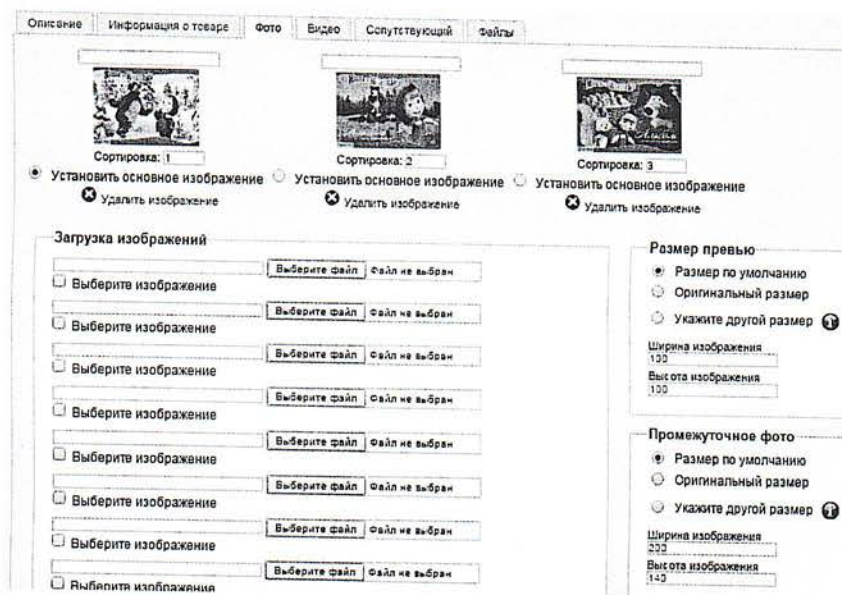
Описание | Информация о товаре | Фото | Видео | Сопутствующий | Файлы

Сортировка: 1
Установить основное изображение
Удалить изображение

Сортировка: 2
Установить основное изображение
Удалить изображение

Сортировка: 3
Установить основное изображение
Удалить изображение

Загрузка изображений

Выберите файл Файл не выбран
Выберите изображение

Выберите файл Файл не выбран
Выберите изображение

Выберите файл Файл не выбран
Выберите изображение

Выберите файл Файл не выбран
Выберите изображение

Выберите файл Файл не выбран
Выберите изображение

Выберите файл Файл не выбран
Выберите изображение

Выберите файл Файл не выбран
Выберите изображение

Выберите файл Файл не выбран
Выберите изображение

Размер превью
Размер по умолчанию
Оригинальный размер
Укажите другой размер
Ширина изображения
130
Высота изображения
130

Промежуточное фото
Размер по умолчанию
Оригинальный размер
Укажите другой размер
Ширина изображения
220
Высота изображения
140